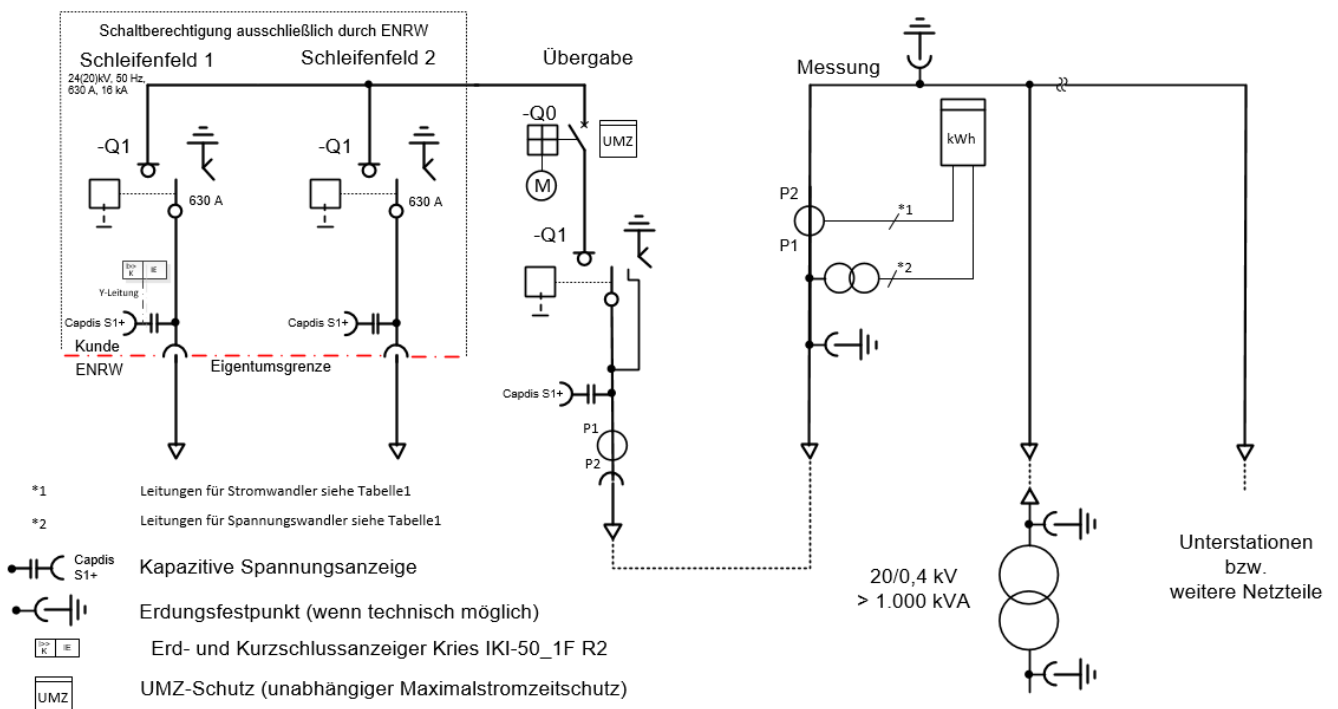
Schaltberechtigung ausschließlich durch ENRW

Schleifenfeld 1

24(20)kV, 50 Hz, 630 A, 16 kA

Schleifenfeld 2

Übergabe

Messung

-Q1

630 A

-Q1

630 A

-Q0

M

UMZ

-Q1

kWh

P2

*1

P1

*2

Y-Leitung

Capdis S1+

Capdis S1+

Kunde

ENRW

Eigentumsgrenze

Capdis S1+

P1

P2

*1 Leitungen für Stromwandler siehe Tabelle1

*2 Leitungen für Spannungswandler siehe Tabelle1

Capdis S1+ Kapazitive Spannungsanzeige

Erdungsfestpunkt (wenn technisch möglich)

Erd- und Kurzschlussanzeiger Kries IKI-50_1F R2

UMZ UMZ-Schutz (unabhängiger Maximalstromzeitschutz)

20/0,4 kV
> 1.000 kVA

Unterstationen
bzw.
weitere Netzteile